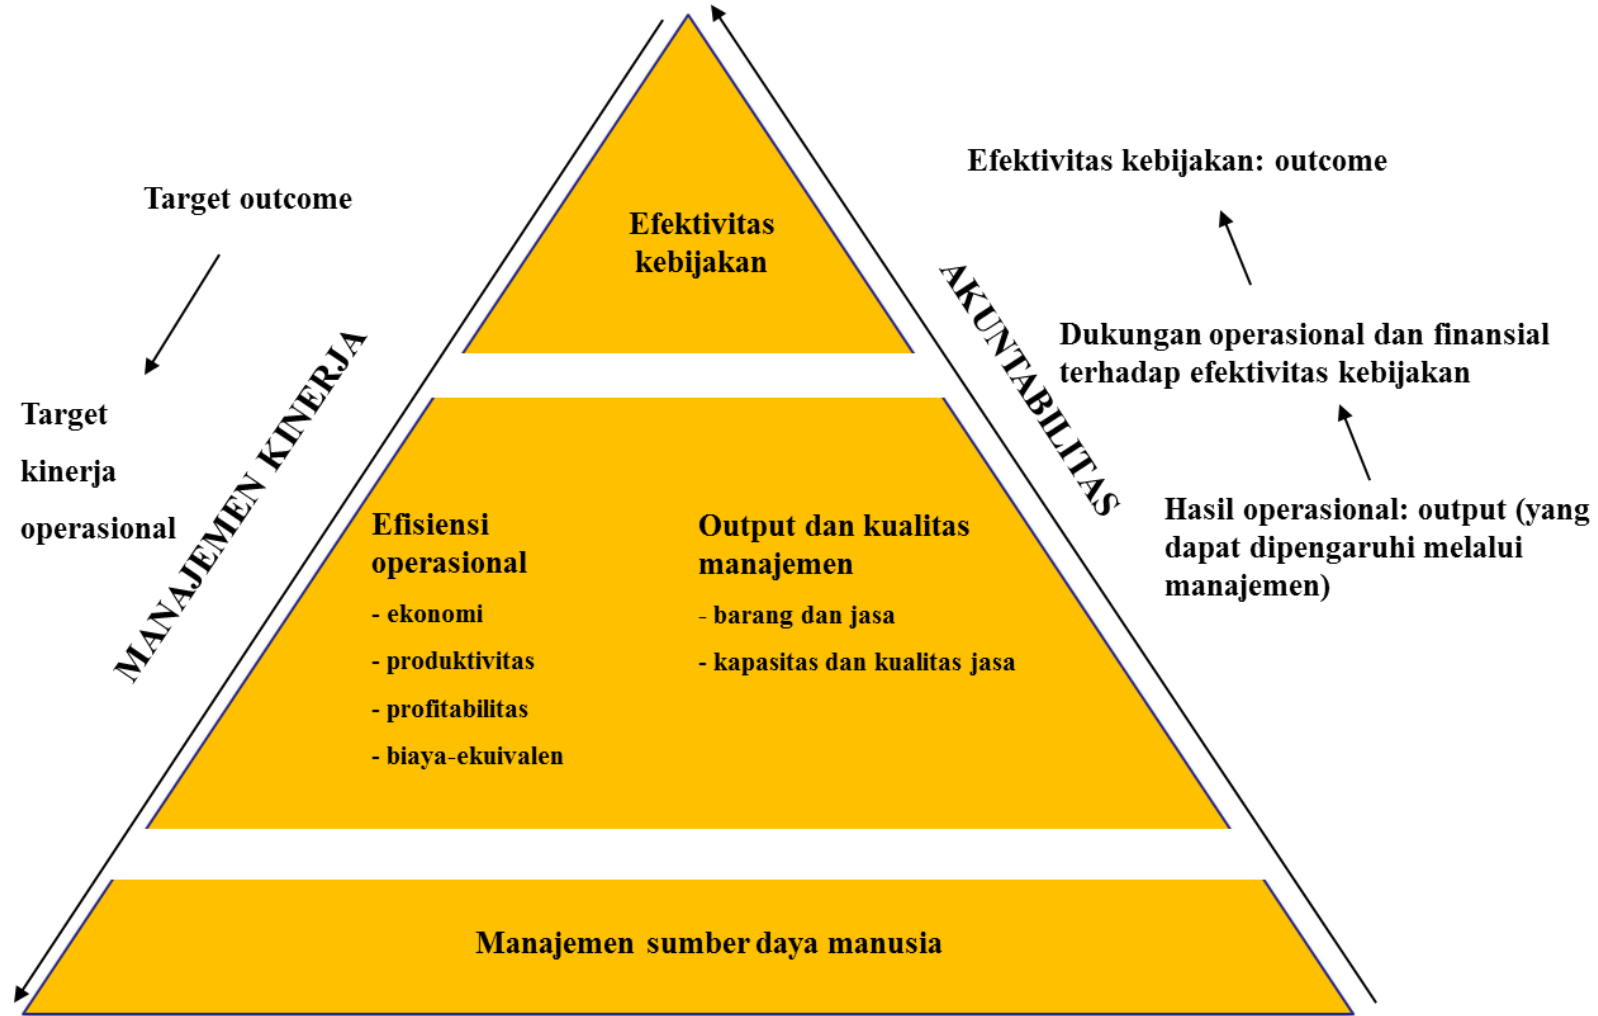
Target outcome

Target kinerja operasional

MANAJEMEN KINERJA

Efektivitas kebijakan

Efisiensi operasional
- ekonomi
- produktivitas
- profitabilitas
- biaya-ekuivalen

Output dan kualitas manajemen
- barang dan jasa
- kapasitas dan kualitas jasa

Manajemen sumber daya manusia

AKUNTABILITAS

Efektivitas kebijakan: outcome

Dukungan operasional dan finansial terhadap efektivitas kebijakan

Hasil operasional: output (yang dapat dipengaruhi melalui manajemen)